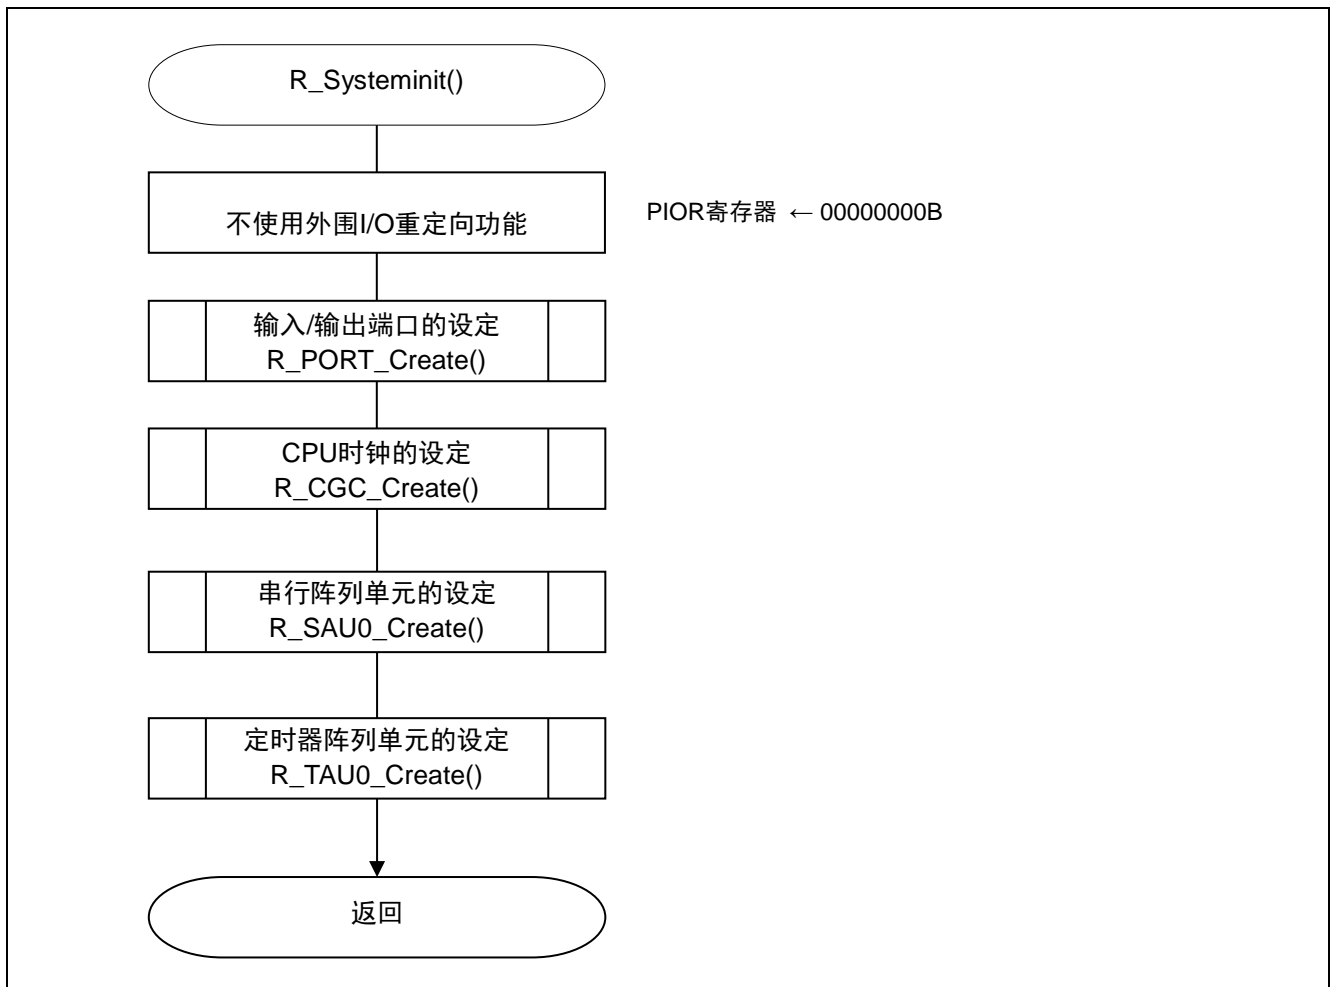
R_Systeminit()

不使用外围I/O重定向功能

PIOR寄存器 ← 00000000B

输入/输出端口的设定
R_PORT_Create()

CPU时钟的设定
R_CGC_Create()

串行阵列单元的设定
R_SAU0_Create()

定时器阵列单元的设定
R_TAU0_Create()

返回